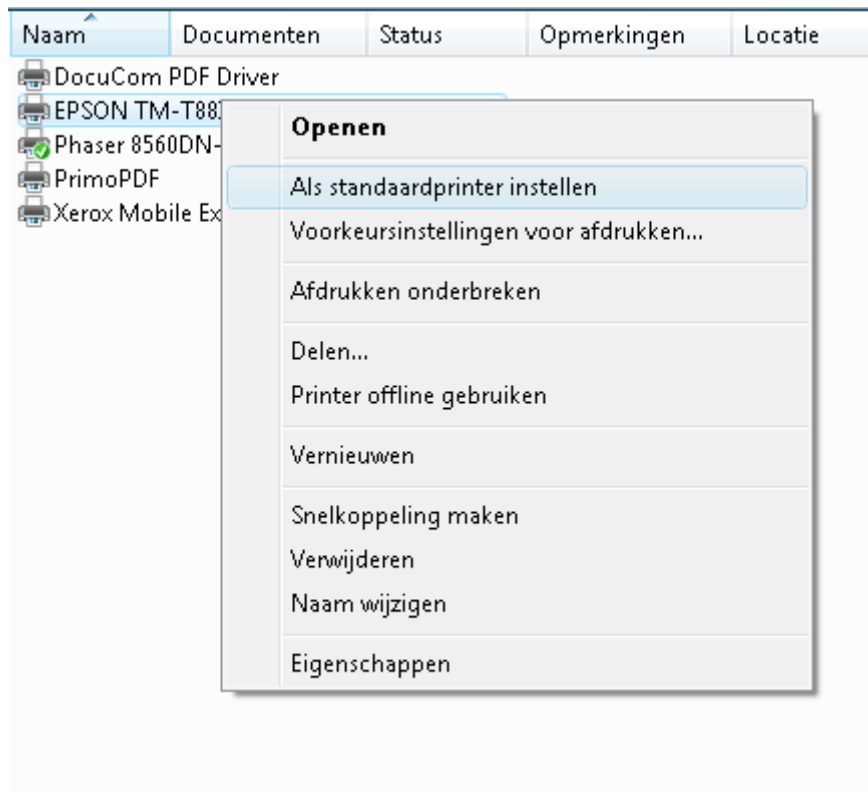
| Naam | Documenten | Status | Opmerkingen | Locatie |
|---|---|---|---|---|

DocuCom PDF Driver
EPSON TM-T88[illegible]
Phaser 8560DN-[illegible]
PrimoPDF
Xerox Mobile Ex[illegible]

Openen

Als standaardprinter instellen
Voorkeursinstellingen voor afdrukken...

Afdrukken onderbreken

Delen...
Printer offline gebruiken

Vernieuwen

Snelkoppeling maken
Verwijderen
Naam wijzigen

Eigenschappen